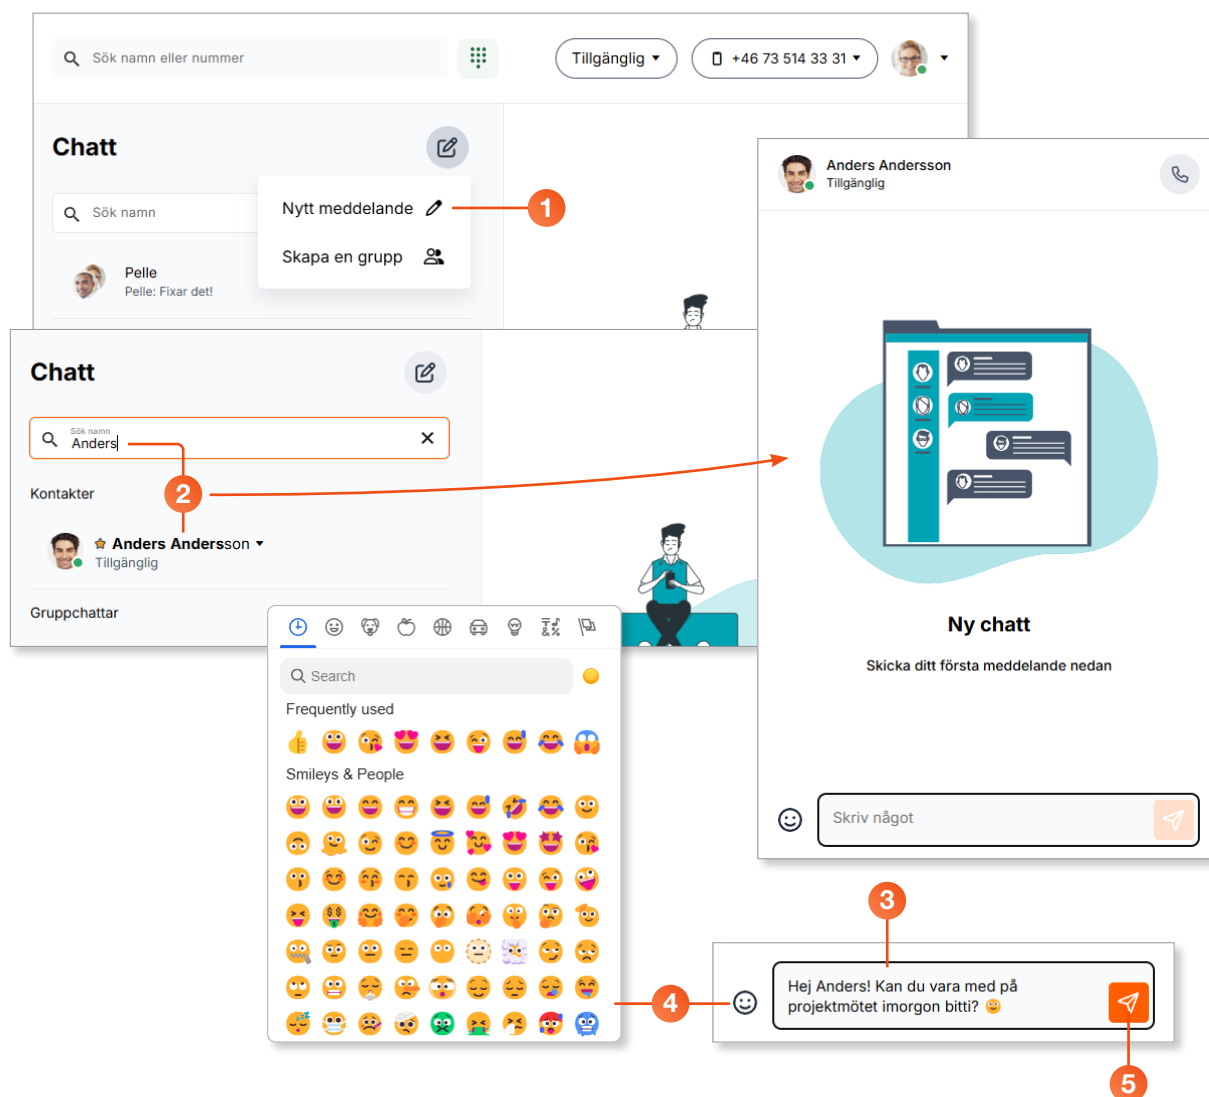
Sök namn eller nummer

Tillgänglig

+46 73 514 33 31

Chatt

Sök namn

Nytt meddelande

Skapa en grupp

1

Pelle

Pelle: Fixar det!

Anders Andersson

Tillgänglig

Chatt

Sök namn

Anders

2

Kontakter

Anders Andersson

Tillgänglig

Gruppchattar

Search

Frequently used

Smileys & People

Ny chatt

Skicka ditt första meddelande nedan

Skriv något

3

4

Hej Anders! Kan du vara med på projektmötet imorgon bitti?

5